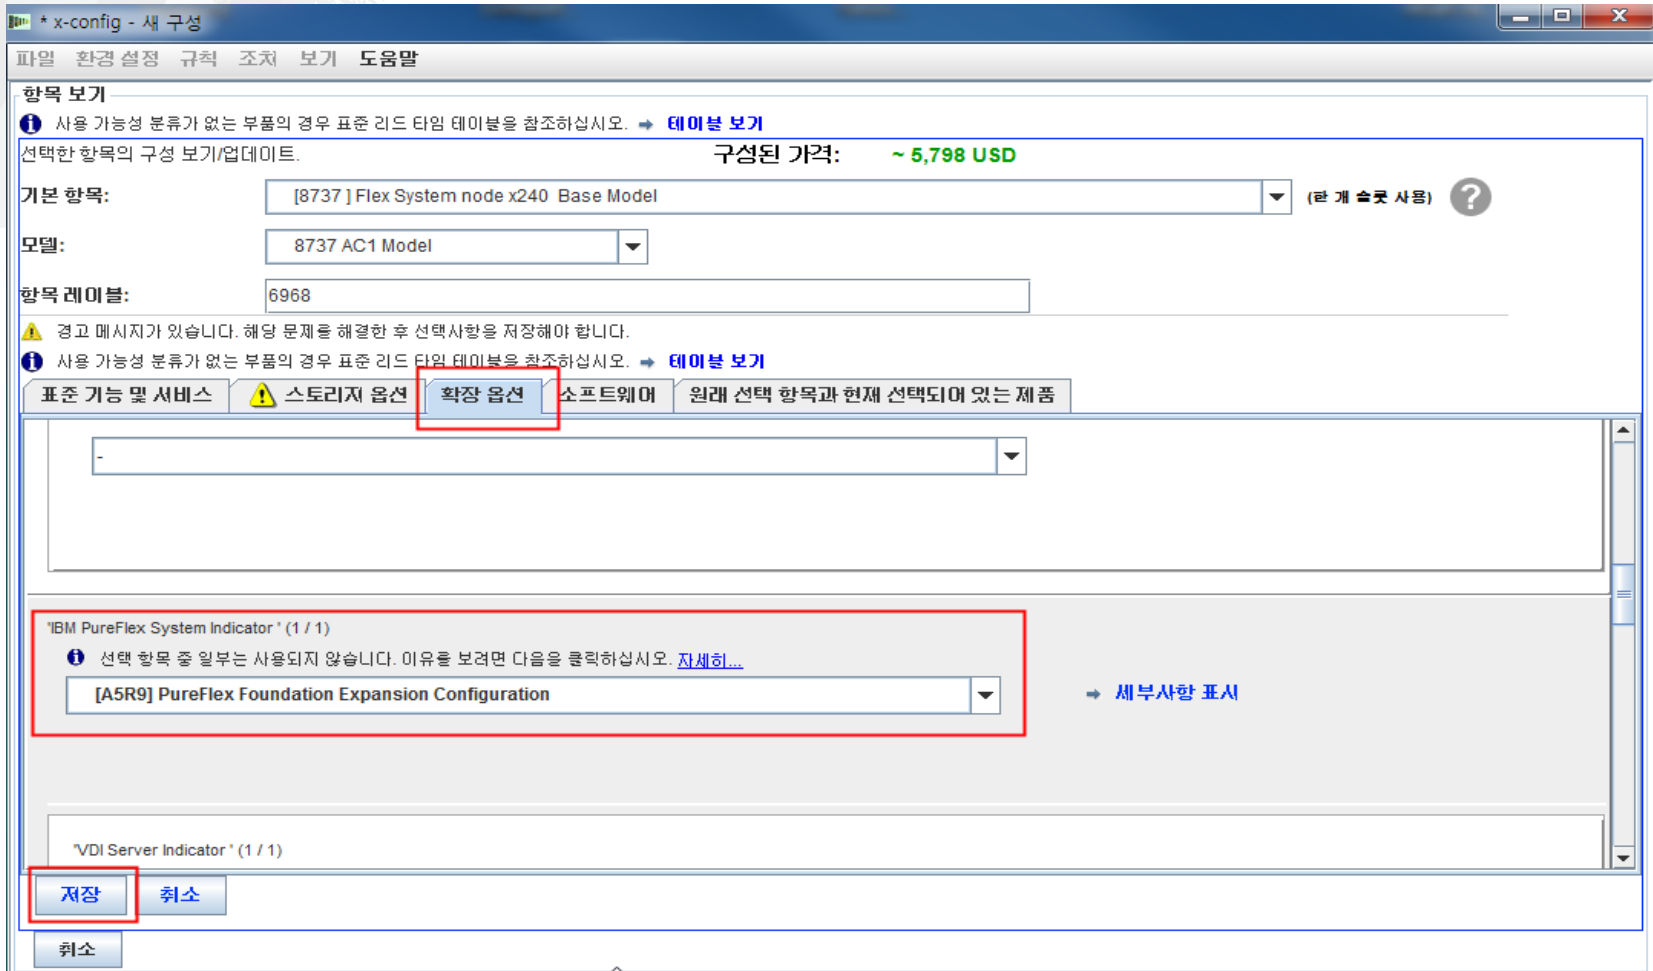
* x-config - 새 구성

파일 환경 설정 규칙 조치 보기 도움말

항목 보기

사용 가능성 분류가 없는 부품의 경우 표준 리드 타임 테이블을 참조하십시오. ➡ 테이블 보기

선택한 항목의 구성 보기/업데이트.

구성된 가격: ~ 5,798 USD

기본 항목: [8737 ] Flex System node x240 Base Model

(한 개 슬롯 사용)

모델: 8737 AC1 Model

항목 레이블: 6968

경고 메시지가 있습니다. 해당 문제를 해결한 후 선택사항을 저장해야 합니다.

사용 가능성 분류가 없는 부품의 경우 표준 리드 타임 테이블을 참조하십시오. ➡ 테이블 보기

표준 기능 및 서비스 | 스토리지 옵션 | 확장 옵션 | 소프트웨어 | 원래 선택 항목과 현재 선택되어 있는 제품

-

'IBM PureFlex System Indicator ' (1 / 1)

선택 항목 중 일부는 사용되지 않습니다. 이유를 보려면 다음을 클릭하십시오. 자세히...

[A5R9] PureFlex Foundation Expansion Configuration

➡ 세부사항 표시

'VDI Server Indicator ' (1 / 1)

저장 취소

취소